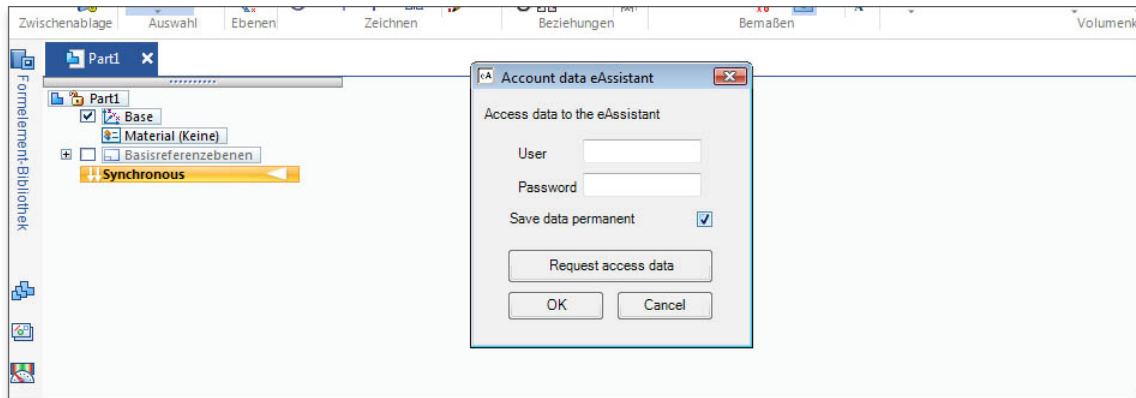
Zwischenablage Auswahl Ebenen Zeichnen Beziehungen Bemaßen Volumenk

Formelement-Bibliothek

Part1

Part1
Base
Material (Keine)
Basisreferenzebenen
Synchronous

Account data eAssistant

Access data to the eAssistant

User

Password

Save data permanent

Request access data

OK

Cancel